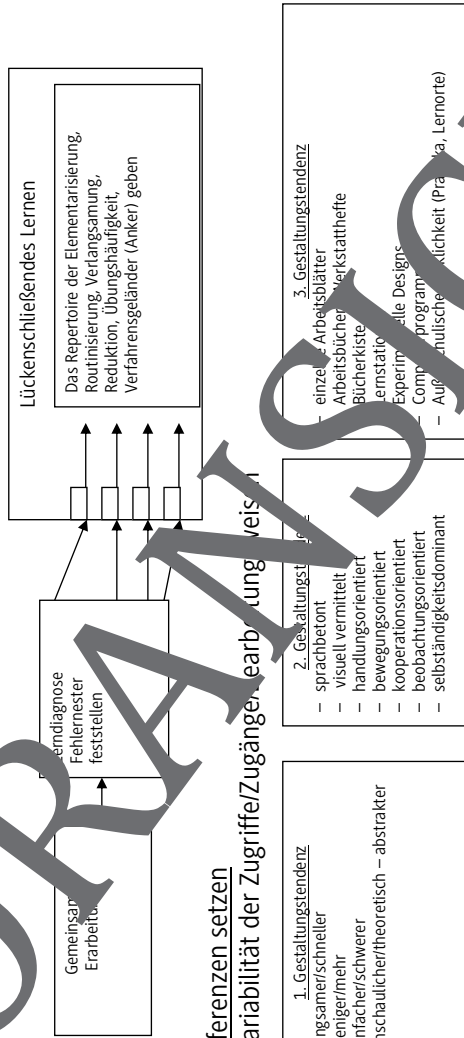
Lückenschließendes Lernen

Das Repertoire der Elementarisierung, Routinisierung, Verlangsamung, Reduktion, Übungshäufigkeit, Verfahrensgeländer (Anker) geben

Gemeinsam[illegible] Erarbeit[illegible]

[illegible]rndiagnose Fehlernester feststellen

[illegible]ferenzen setzen

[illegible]ariabilität der Zugriffe/Zugänge/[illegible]earb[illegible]ung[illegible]weis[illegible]

1. Gestaltungstendenz
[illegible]ngsamer/schneller
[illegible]eniger/mehr
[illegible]nfacher/schwerer
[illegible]schaulicher/theoretisch – abstrakter

2. Gestaltungst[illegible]
– sprachbetont
– visuell vermittelt
– handlungsorientiert
– bewegungsorientiert
– kooperationsorientiert
– beobachtungsorientiert
– selbständigkeitsdominant

3. Gestaltungstendenz
– einze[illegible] Arbeitsblätter
– Arbeitsbüch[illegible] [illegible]erkstatthefte
– Bücherkiste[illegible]
– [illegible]ernstatio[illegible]
– Experim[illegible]elle Designs
– Comp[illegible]program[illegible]
– Au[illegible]schulische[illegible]klichkeit (Pra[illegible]a, Lernorte)